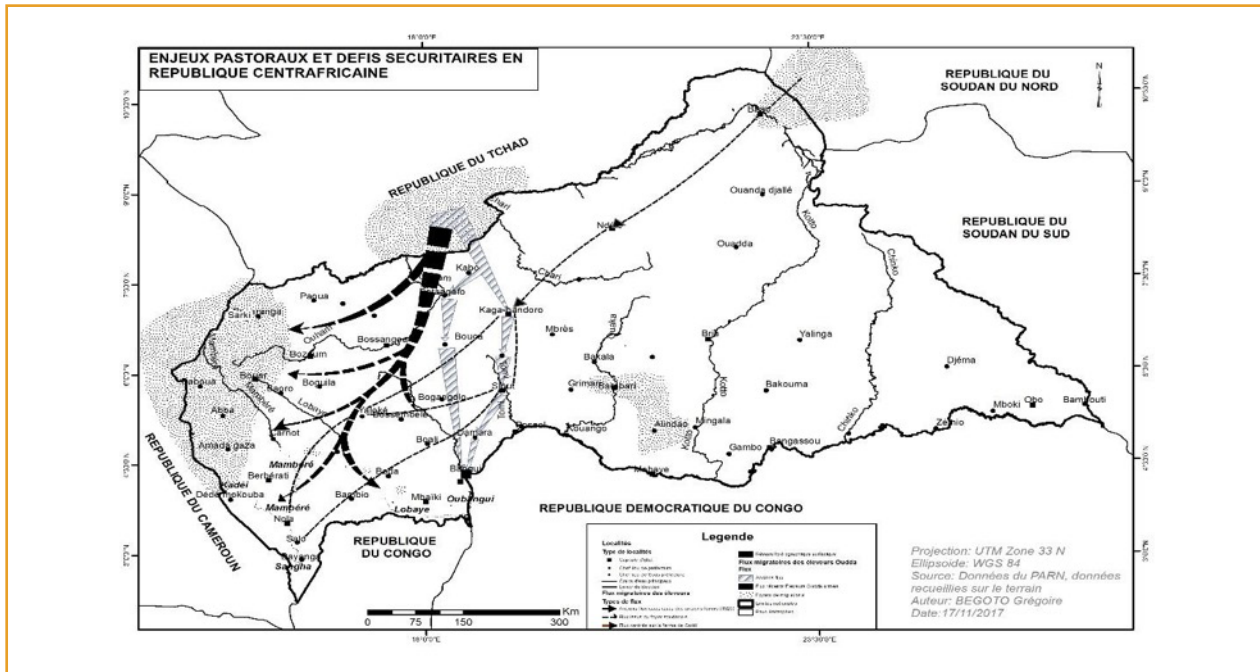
ENJEUX PASTORAUX ET DEFIS SECURITAIRES EN REPUBLIQUE CENTRAFRICAINE

18°0'0"E
22°30'0"E

REPUBLIQUE DU SOUDAN DU NORD
REPUBLIQUE DU TCHAD
REPUBLIQUE DU SOUDAN DU SUD
REPUBLIQUE DU CAMEROUN
REPUBLIQUE DEMOCRATIQUE DU CONGO
REPUBLIQUE DU CONGO

N

Birao
Ndélé
Ouanda djallé
Ouadda
Kabo
Paoua
Kaga-Bandoro
Mbrès
Bossangoa
Bouca
Bozoum
Bocaranga
Baboua
Abba
Baoro
Bouar
Bogangolo
Carnot
Amada gaza
Boali
Damara
Sibut
Bakala
Grimari
Bambari
Bria
Yalinga
Bakouma
Djéma
Mboki
Obo
Bambouti
Zemio
Alindao
Mingala
Gambo
Bangassou
Kouango
Mobaye
Bangui
Bimbo
Mbaïki
Boda
Berbérati
Dédé mokouba
Nola
Salo
Bayanga
Mambéré
Kadeï
Sangha
Lobaye
Oubangui
Chari
Ouham
Kotto
Chinko
Mbomou
Bossembélé
Yaloké
Sarki

Legende
Localités
Type de localités
Flux migratoires des éleveurs Ouada
Flux migratoires des éleveurs
Types de flux

0 75 150 300 Km

Projection: UTM Zone 33 N
Ellipsoide: WGS 84
Source: Données du PARN, données recueillies sur le terrain
Auteur: BEGOTO Grégoire
Date:17/11/2017